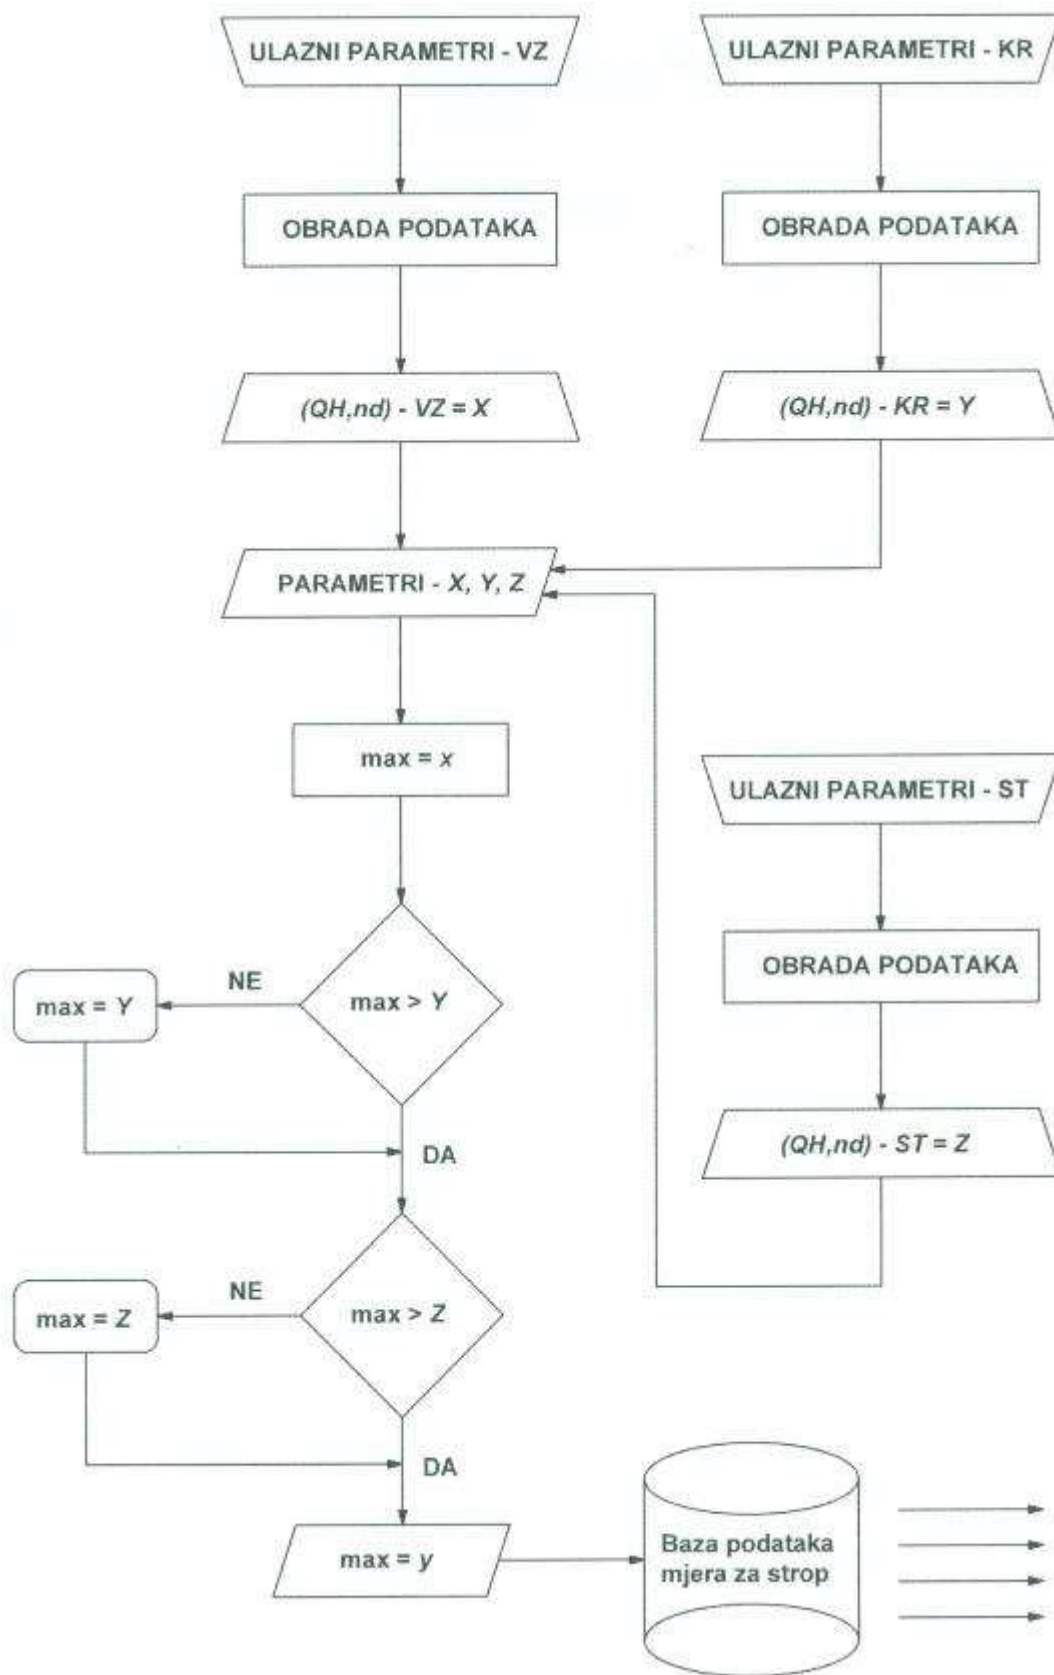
ULAZNI PARAMETRI - VZ

ULAZNI PARAMETRI - KR

OBRADA PODATAKA

OBRADA PODATAKA

(QH,nd) - VZ = X

(QH,nd) - KR = Y

PARAMETRI - X, Y, Z

max = x

ULAZNI PARAMETRI - ST

OBRADA PODATAKA

NE

max = Y

max > Y

DA

(QH,nd) - ST = Z

NE

max = Z

max > Z

DA

max = y

Baza podataka mjera za strop